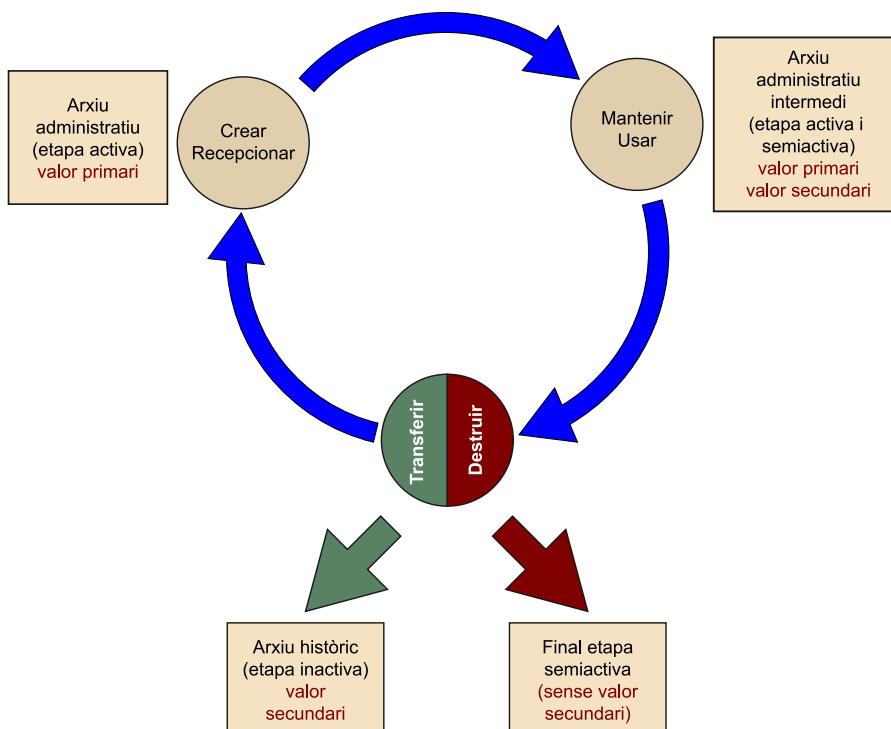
Arxiu administratiu (etapa activa) valor primari

Crear Recepcionar

Mantenir Usar

Arxiu administratiu intermedi (etapa activa i semiactiva) valor primari valor secundari

Transferir

Destruir

Arxiu històric (etapa inactiva) valor secundari

Final etapa semiactiva (sense valor secundari)